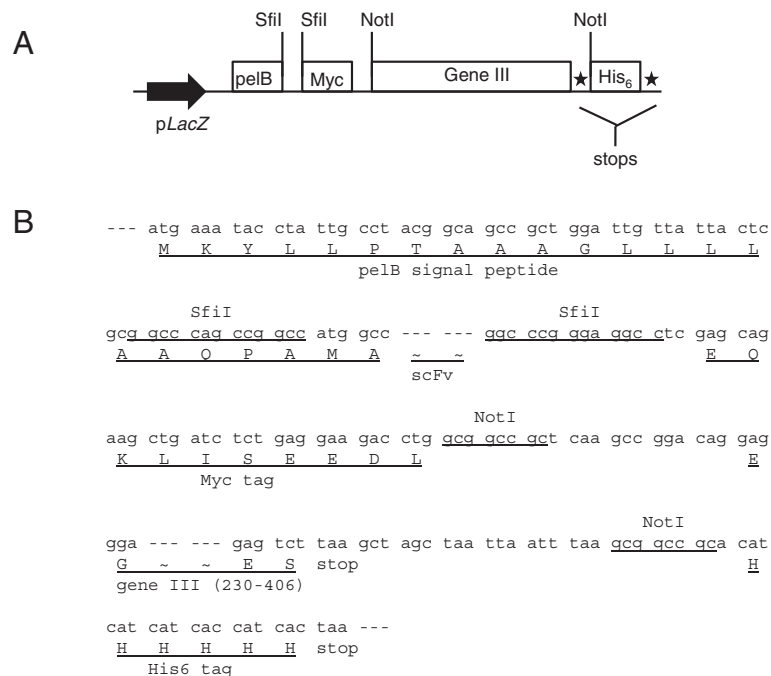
A

SfiI SfiI NotI NotI

pelB Myc Gene III ★ His$_6$ ★

p*LacZ*

stops

B

--- atg aaa tac cta ttg cct acg gca gcc gct gga ttg tta tta ctc
M K Y L L P T A A A G L L L L
pelB signal peptide

SfiI SfiI
gcg gcc cag ccg gcc atg gcc --- --- ggc ccg gga ggc ctc gag cag
A A Q P A M A ~ ~ E Q
scFv

NotI
aag ctg atc tct gag gaa gac ctg gcg gcc gct caa gcc gga cag gag
K L I S E E D L E
Myc tag

NotI
gga --- --- gag tct taa gct agc taa tta att taa gcg gcc gca cat
G ~ ~ E S stop H
gene III (230-406)

cat cat cac cat cac taa ---
H H H H H stop
His6 tag